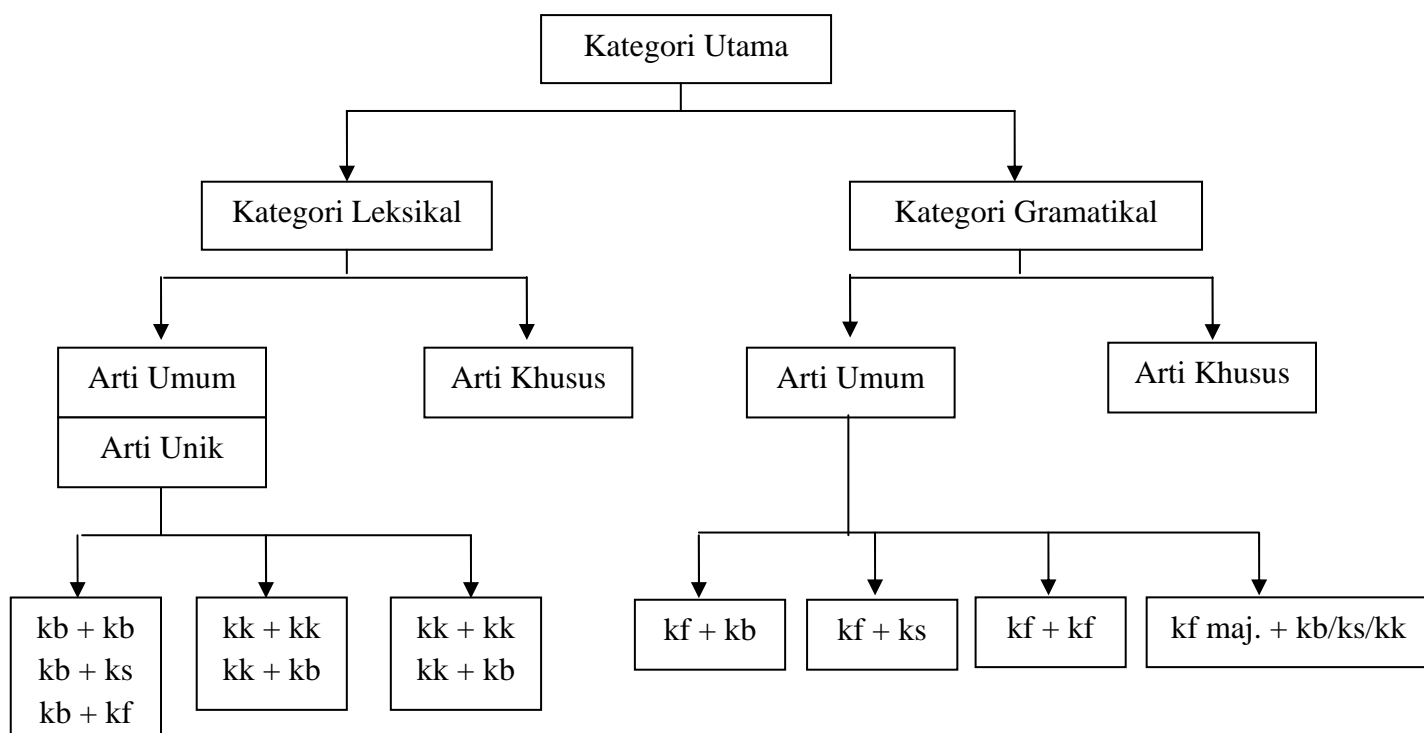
Kategori Utama

Kategori Leksikal

Kategori Gramatikal

Arti Umum

Arti Unik

Arti Khusus

Arti Umum

Arti Khusus

kb + kb
kb + ks
kb + kf

kk + kk
kk + kb

kk + kk
kk + kb

kf + kb

kf + ks

kf + kf

kf maj. + kb/ks/kk